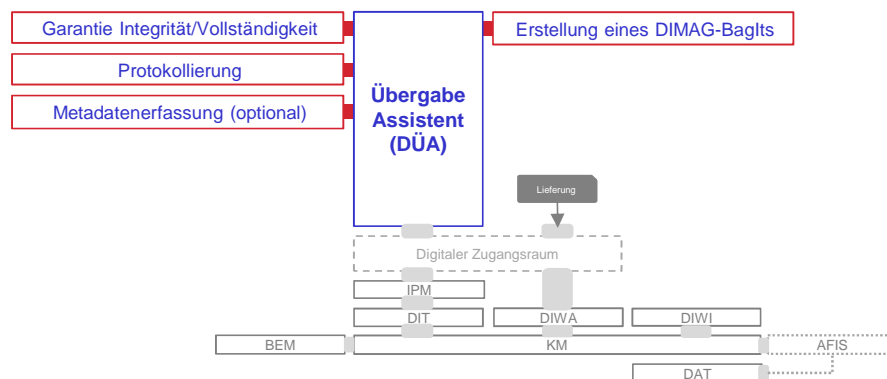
Garantie Integrität/Vollständigkeit

Protokollierung

Metadatenerfassung (optional)

Übergabe Assistent (DÜA)

Erstellung eines DIMAG-BagIts

Lieferung

Digitaler Zugangsraum

IPM

DIT

DIWA

DIWI

BEM

KM

AFIS

DAT